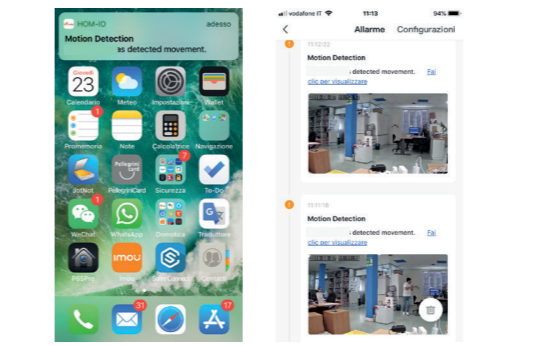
HOM-ID adesso
Motion Detection
as detected movement.

Giovedì
23
Calendario
Meteo
Impostazioni
Wallet
1
Promemoria
Note
Calcolatrice
Navigazione
JotNot
PellegriniCard
7
Sicurezza
To-Do
1
WeChat
WhatsApp
Domotica
Traduttore
PESPro
imou
SiteConnect
31
17

vodafone IT 11:13 94%
Allarme Configurazioni
11:12:23
Motion Detection
detected movement. Fai clic per visualizzare
11:11:18
Motion Detection
detected movement. Fai clic per visualizzare